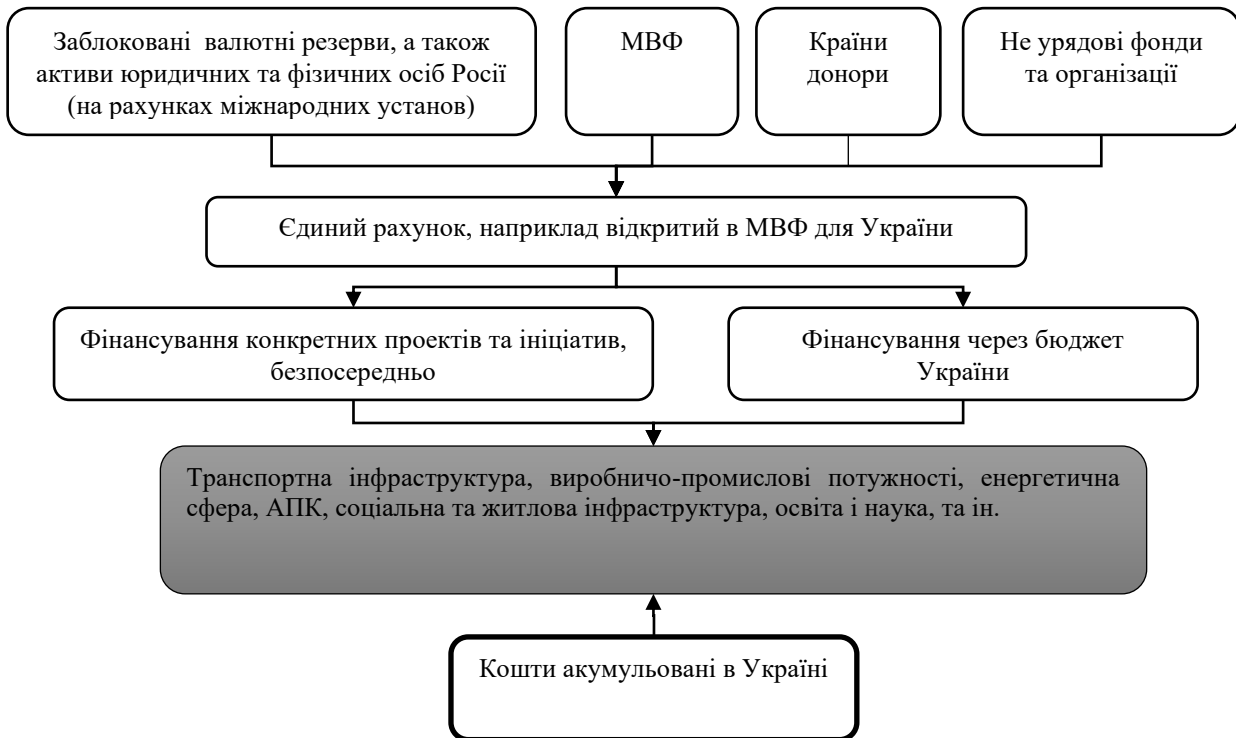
Заблоковані валютні резерви, а також активи юридичних та фізичних осіб Росії (на рахунках міжнародних установ)

МВФ

Країни донори

Не урядові фонди та організації

Єдиний рахунок, наприклад відкритий в МВФ для України

Фінансування конкретних проектів та ініціатив, безпосередньо

Фінансування через бюджет України

Транспортна інфраструктура, виробничо-промислові потужності, енергетична сфера, АПК, соціальна та житлова інфраструктура, освіта і наука, та ін.

Кошти акумульовані в Україні